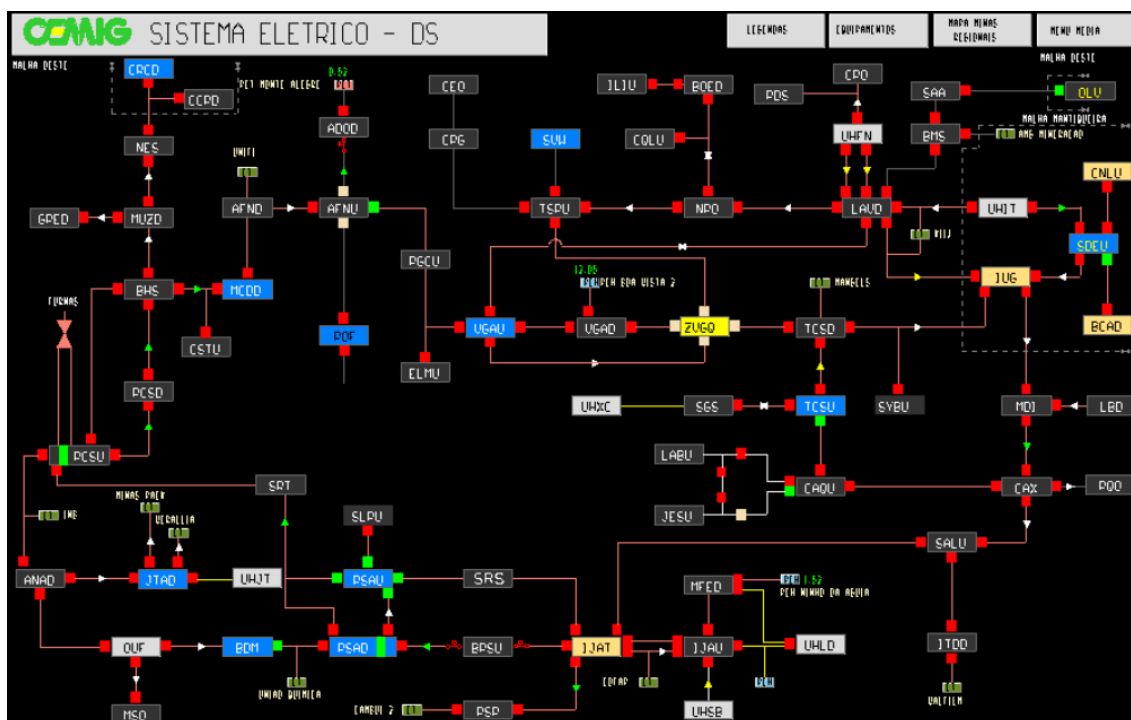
CEMIG SISTEMA ELETRICO - DS

LEGENDAS
EQUIPAMENTOS
MAPA MINAS REGIONAIS
MENU MEDIA

MALHA OESTE
CRCD
CCPD
PCT MONTE ALEGRE
0.52
ADOD
NES
UNITI
AFND
AFNU
MUZD
GPED
BHS
MCDD
CSTU
FURNAS
PCSD
PCSU
PDF
PGCU
ELMU
CEO
CPG
SVW
TSPU
ILIU
BOED
COLU
NPO
PDS
CPO
UHFN
SAA
BMS
OLU
MALHA OESTE
MALHA MANTIQUEIRA
ANG MINERACAO
CNLU
LAVD
UHIT
RIIJ
SDEU
JUG
BCAD
12.05
PCH BOA VISTA 2
VGAU
VGAD
ZVGD
TCSD
MANGELS
SYBU
MDI
LBD
UHXC
SGS
TCSU
LABU
JESU
CAQU
CAX
POO
SRT
INB
MINAS PACK
VERALLIA
SLPU
ANAD
JTAD
UHJT
PSAU
SRS
SALU
OUF
BDM
PSAD
BPSU
JJAT
JJAU
MFED
1.52
PCH MINHO DA AGUIA
UHLD
JTDD
UNIAO QUIMICA
CAMBUI 2
PSP
CBFAP
UHSB
VALFILM
MSO